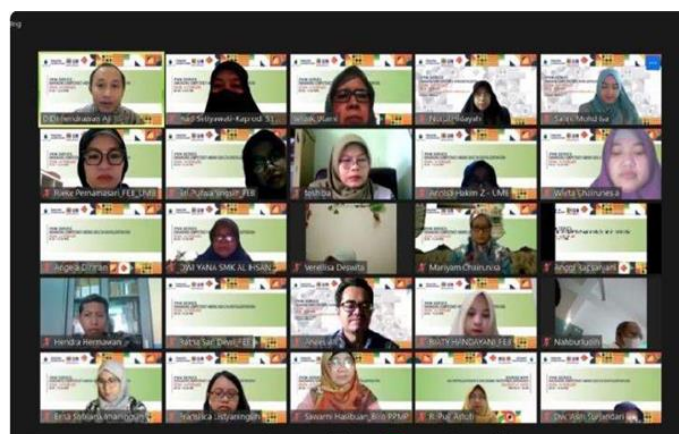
D. Dienendrawan Aji
Rani Setyawati-Kaprodi S1
Wiwik (Karo)
Nurul Hidayah
Sarah Muhd Isa
Rieka Permanasari_FEB_UMB
Fitri Puspa Ningsih_FEB
feshba
Andi Abdul Hakim Z - UMI
Wirta Ghufrunesia
Angela Diman
DWI YANA SMK AL IHSAN
Venelisa Deswita
Mariyam Choirunisa
Anggi Sagarayani
Hendra Hermawan
Rahsa Sari Dewi_FEB
Andes
NIKEN HANDAYANI_FEB
Nahburiudin
Eksa Sofiana Umaninggum
Franslika Listyaningsih
Siwarni Halibuan_Biro PPMP
R. Puji Astuti
Dwi Vitri Suryandari
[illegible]